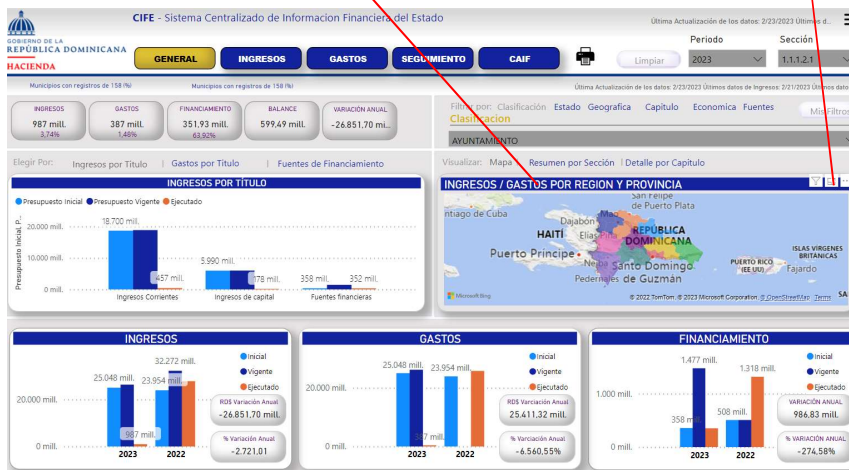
GOBIERNO DE LA REPÚBLICA DOMINICANA HACIENDA

CIFE - Sistema Centralizado de Informacion Financiera del Estado

Última Actualización de los datos: 2/23/2023 Últimos d...

GENERAL | INGRESOS | GASTOS | SEGUIMIENTO | CAIF

Limpiar

Periodo
2023

Sección
1.1.1.2.1

Municipios con registros de 158 (%)

Municipios con registros de 158 (%)

Última Actualización de los datos: 2/23/2023 Últimos datos de Ingresos: 2/21/2023 Últimos d...

INGRESOS
987 mill.
3,74%

GASTOS
387 mill.
1,48%

FINANCIAMIENTO
351,93 mill.
63,92%

BALANCE
599,49 mill.

VARIACIÓN ANUAL
-26.851,70 mi...

Filtrar por: Clasificación Estado Geografica Capitulo Economica Fuentes
Clasificacion

Mis Filtros

AYUNTAMIENTO

Elegir Por: Ingresos por Título | Gastos por Título | Fuentes de Financiamiento

Visualizar: Mapa | Resumen por Sección | Detalle por Capítulo

INGRESOS POR TÍTULO

Presupuesto Inicial ● Presupuesto Vigente ● Ejecutado

Presupuesto Inicial, P...

20.000 mill.
10.000 mill.
0 mill.

18.700 mill.
457 mill.
5.990 mill.
178 mill.
358 mill.
352 mill.

Ingresos Corrientes
Ingresos de capital
Fuentes financieras

INGRESOS / GASTOS POR REGION Y PROVINCIA

ntiago de Cuba
HAITÍ
Puerto Príncipe
Dajabón
Mao
Elías Piña
Neiba
Pedernales
San Felipe de Puerto Plata
REPÚBLICA DOMINICANA
Santo Domingo de Guzmán
PUERTO RICO (EE UU)
Fajardo
ISLAS VÍRGENES BRITÁNICAS
SA

Microsoft Bing
© 2022 TomTom, © 2023 Microsoft Corporation © OpenStreetMap Terms

INGRESOS

● Inicial
● Vigente
● Ejecutado

20.000 mill.
0 mill.

25.048 mill.
32.272 mill.
23.954 mill.
987 mill.

2023
2022

RD$ Variación Anual
-26.851,70 mill.

% Variación Anual
-2.721,01

GASTOS

● Inicial
● Vigente
● Ejecutado

20.000 mill.
0 mill.

25.048 mill.
23.954 mill.
387 mill.

2023
2022

RD$ Variación Anual
25.411,32 mill.

% Variación Anual
-6.560,55%

FINANCIAMIENTO

● Inicial
● Vigente
● Ejecutado

1.000 mill.
0 mill.

1.477 mill.
1.318 mill.
358
508 mill.

2023
2022

RD$ VARIACIÓN ANUAL
986,83 mill.

% VARIACIÓN ANUAL
-274,58%